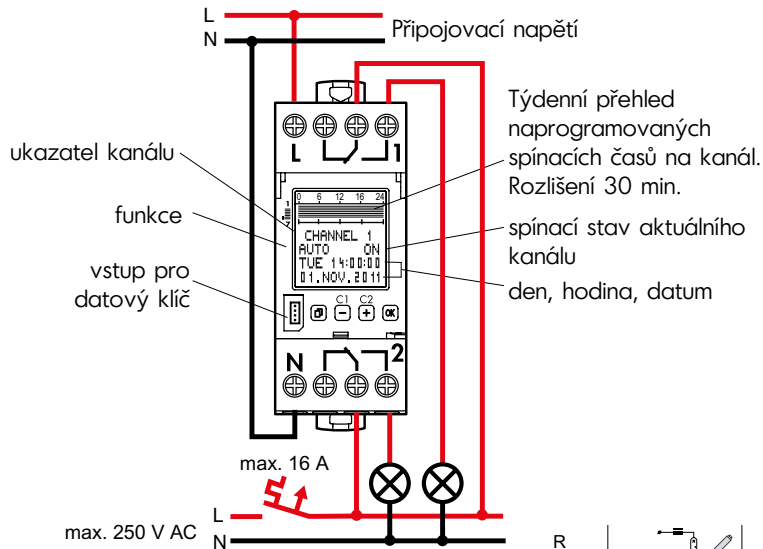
L
N
Připojovací napětí

Týdenní přehled naprogramovaných spínacích časů na kanál. Rozlišení 30 min.

ukazatel kanálu

funkce

vstup pro datový klíč

spínací stav aktuálního kanálu

den, hodina, datum

L
1

0 6 12 18 24

CHANNEL 1
AUTO ON
TUE 14:00:00
01.NOV.2011

C1 C2
OK

N
2

max. 16 A

max. 250 V AC
L
N

R